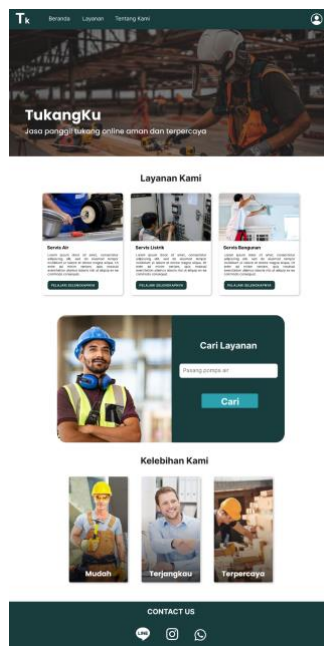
Tk Beranda Layanan Tentang Kami

TukangKu

Jasa panggil tukang online aman dan terpercaya

Layanan Kami

Servis Air

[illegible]

PELAJARI SELENGKAPNYA

Servis Listrik

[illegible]

PELAJARI SELENGKAPNYA

Servis Bangunan

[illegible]

PELAJARI SELENGKAPNYA

Cari Layanan

Pasang pompa air

Cari

Kelebihan Kami

Mudah

Terjangkau

Terpercaya

CONTACT US

LINE